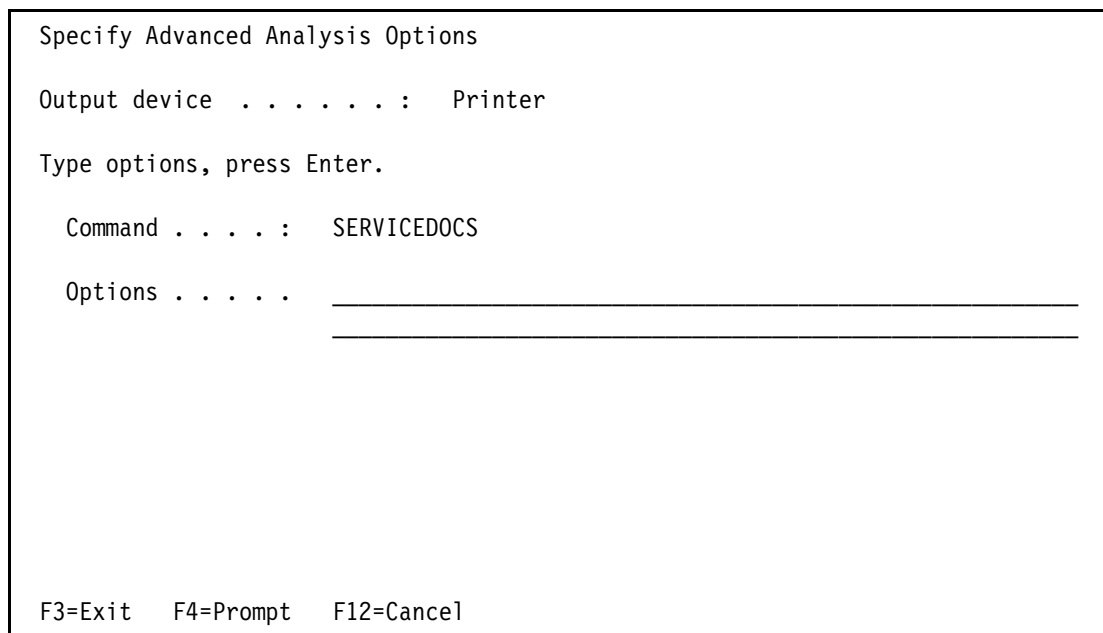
Specify Advanced Analysis Options

Output device . . . . . . : Printer

Type options, press Enter.

Command . . . . : SERVICEDOCS

Options . . . . . \_\_\_\_\_\_\_\_\_\_\_\_\_\_\_\_\_\_\_\_\_\_\_\_\_\_\_\_\_\_\_\_\_\_\_\_\_\_\_\_\_\_\_\_\_\_\_\_\_\_\_\_\_\_
\_\_\_\_\_\_\_\_\_\_\_\_\_\_\_\_\_\_\_\_\_\_\_\_\_\_\_\_\_\_\_\_\_\_\_\_\_\_\_\_\_\_\_\_\_\_\_\_\_\_\_\_\_\_

F3=Exit F4=Prompt F12=Cancel